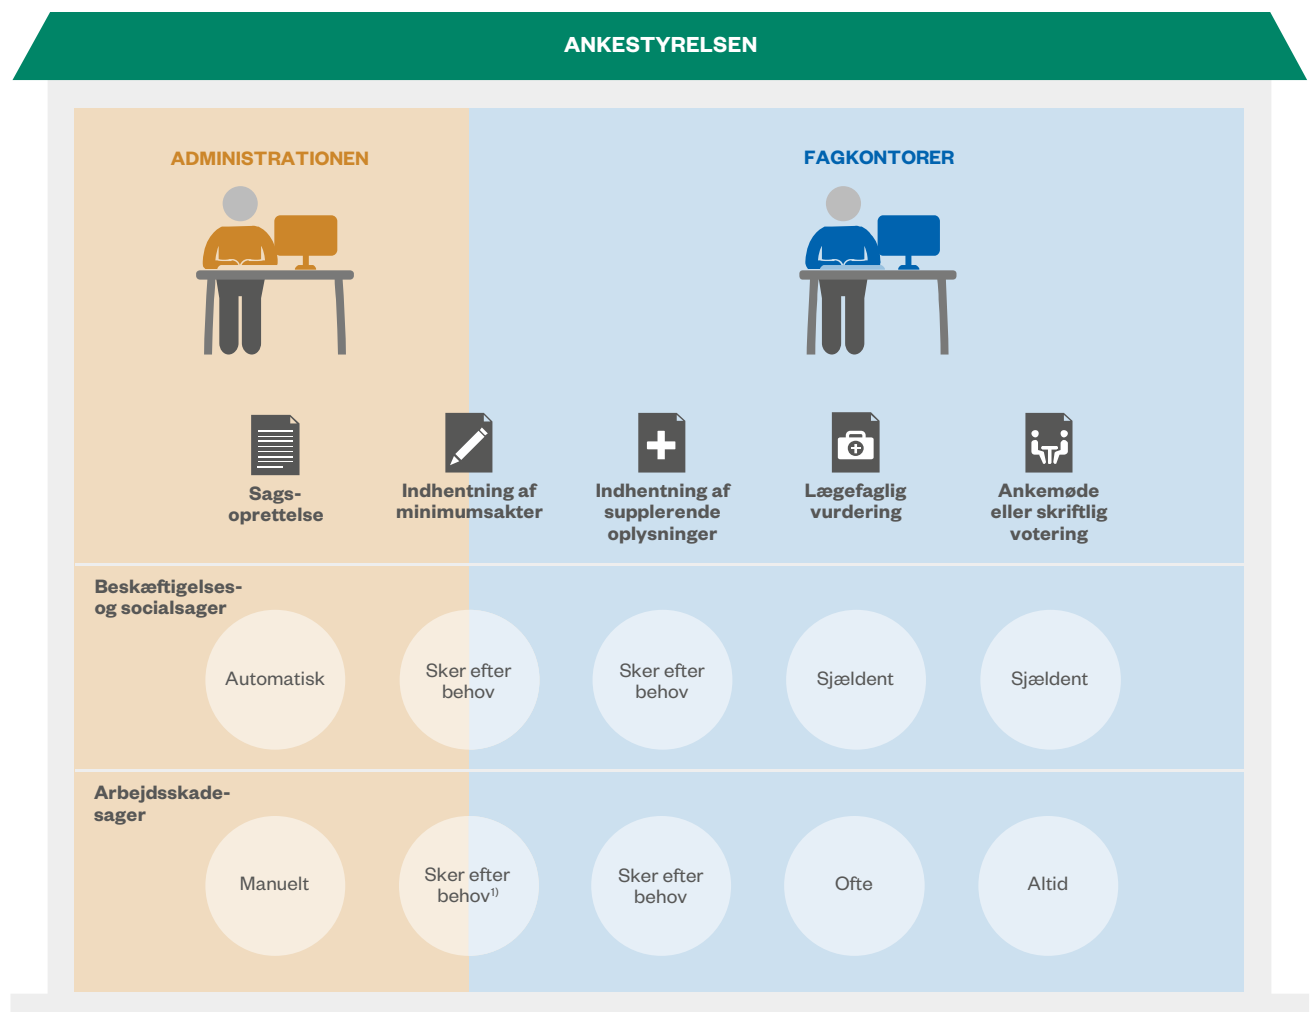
ANKESTYRELSEN

ADMINISTRATIONEN

FAGKONTORER

Sagsoprettelse

Indhentning af minimumsakter

Indhentning af supplerende oplysninger

Lægefaglig vurdering

Ankemøde eller skriftlig votering

Beskæftigelses- og socialsager

Automatisk

Sker efter behov

Sker efter behov

Sjældent

Sjældent

Arbejdsskadesager

Manuelt

Sker efter behov$^{1)}$

Sker efter behov

Ofte

Altid